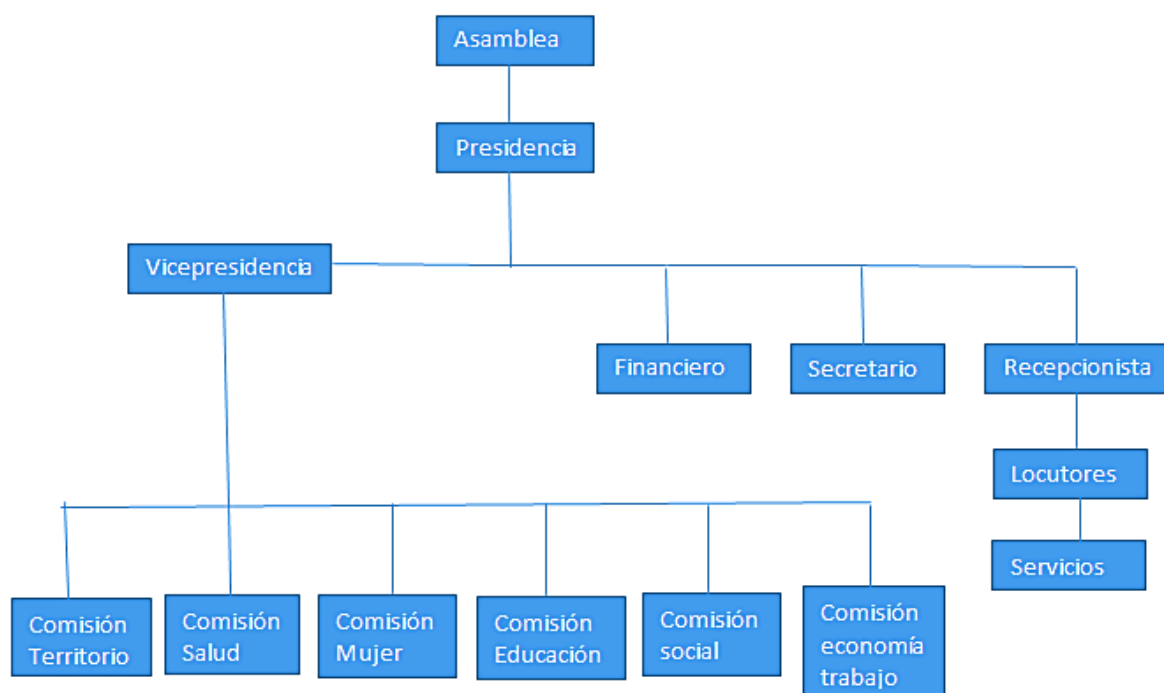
Asamblea

Presidencia

Vicepresidencia

Financiero

Secretario

Recepcionista

Locutores

Servicios

Comisión Territorio

Comisión Salud

Comisión Mujer

Comisión Educación

Comisión social

Comisión economía trabajo